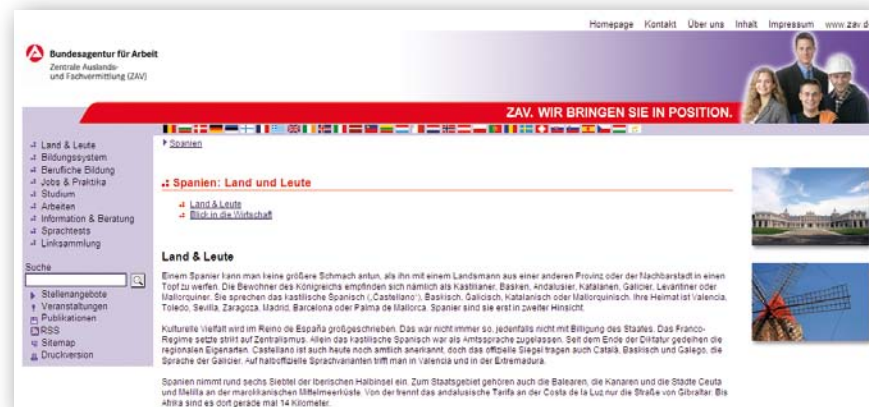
Homepage Kontakt Über uns Inhalt Impressum www.zav.d

Bundesagentur für Arbeit
Zentrale Auslands- und Fachvermittlung (ZAV)

ZAV. WIR BRINGEN SIE IN POSITION.

Land & Leute
Bildungssystem
Berufliche Bildung
Jobs & Praktika
Studium
Arbeiten
Information & Beratung
Sprachtests
Linksammlung

Suche

Stellenangebote
Veranstaltungen
Publikationen
RSS
Sitemap
Druckversion

Spanien

Spanien: Land und Leute

Land & Leute
Blick in die Wirtschaft

Land & Leute

Einem Spanier kann man keine größere Schmach antun, als ihn mit einem Landsmann aus einer anderen Provinz oder der Nachbarstadt in einen Topf zu werfen. Die Bewohner des Königreichs empfinden sich nämlich als Kastilianer, Basken, Andalusier, Katalanen, Galicier, Levantiner oder Mallorquiner. Sie sprechen das kastilische Spanisch („Castellano"), Baskisch, Galicisch, Katalanisch oder Mallorquinisch. Ihre Heimat ist Valencia, Toledo, Sevilla, Zaragoza, Madrid, Barcelona oder Palma de Mallorca. Spanier sind sie erst in zweiter Hinsicht.

Kulturelle Vielfalt wird im Reino de España großgeschrieben. Das war nicht immer so, jedenfalls nicht mit Billigung des Staates. Das Franco-Regime setzte strikt auf Zentralismus. Allein das kastilische Spanisch war als Amtssprache zugelassen. Seit dem Ende der Diktatur gedeihen die regionalen Eigenarten. Castellano ist auch heute noch amtlich anerkannt, doch das offizielle Siegel tragen auch Català, Baskisch und Galego, die Sprache der Galicier. Auf halboffizielle Sprachvarianten trifft man in Valencia und in der Extremadura.

Spanien nimmt rund sechs Siebtel der Iberischen Halbinsel ein. Zum Staatsgebiet gehören auch die Balearen, die Kanaren und die Städte Ceuta und Melilla an der marokkanischen Mittelmeerküste. Von der trennt das andalusische Tarifa an der Costa de la Luz nur die Straße von Gibraltar. Bis Afrika sind es dort gerade mal 14 Kilometer.